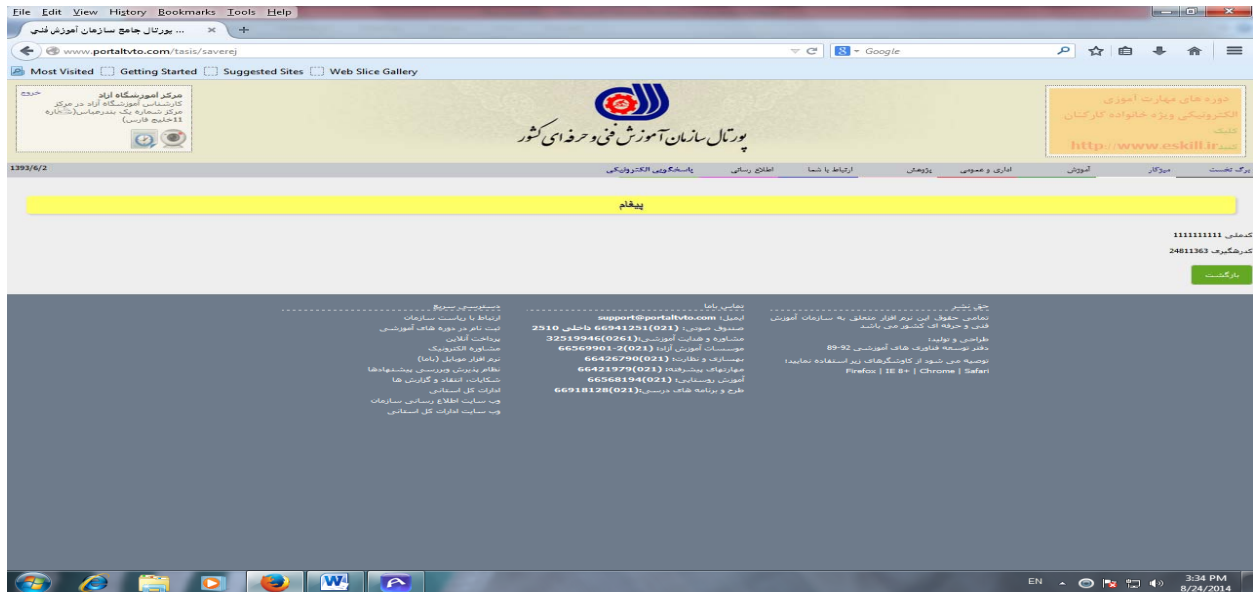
File Edit View History Bookmarks Tools Help

پورتال جامع سازمان آموزش فنی ...

www.portaltvto.com/tasis/saverej

Google

Most Visited Getting Started Suggested Sites Web Slice Gallery

مرکز آموزشگاه آزاد
خروج
کارشناس آموزشگاه آزاد در مرکز
مرکز شماره یک بندرعباس(شهید شماره 11خلیج فارس)

پورتال سازمان آموزش فنی و حرفه ای کشور

دوره های مهارت آموزی الکترونیکی ویژه خانواده کارکنان
کلیک کنید
http://www.eskill.ir

1393/6/2

برگ نخست میزکار آموزش اداری و عمومی پژوهش ارتباط با شما اطلاع رسانی پاسخگویی الکترونیکی

پیغام

کدملی 1111111111
کدرهگیری 24811363

بازگشت

حق نشر
تمامی حقوق این نرم افزار متعلق به سازمان آموزش فنی و حرفه ای کشور می باشد
طراحی و تولید:
دفتر توسعه فناوری های آموزشی 92-89
توصیه می شود از کاوشگرهای زیر استفاده نمایید:
Firefox | IE 8+ | Chrome | Safari

تماس با ما
ایمیل: support@portaltvto.com
صندوق صوتی: (021)66941251 داخلی 2510
مشاوره و هدایت آموزشی:(0261)32519946
موسسات آموزش آزاد: (021)2-66569901
بهسازی و نظارت: (021)66426790
مهارتهای پیشرفته: (021)66421979
آموزش روستایی: (021)66568194
طرح و برنامه های درسی:(021)66918128

دسترسی سریع
ارتباط با ریاست سازمان
ثبت نام در دوره های آموزشی
پرداخت آنلاین
مشاوره الکترونیک
نرم افزار موبایل (ناما)
نظام پذیرش وبررسی پیشنهادها
شکایات، انتقاد و گزارش ها
ادارات کل استانی
وب سایت اطلاع رسانی سازمان
وب سایت ادارات کل استانی

EN 3:34 PM 8/24/2014